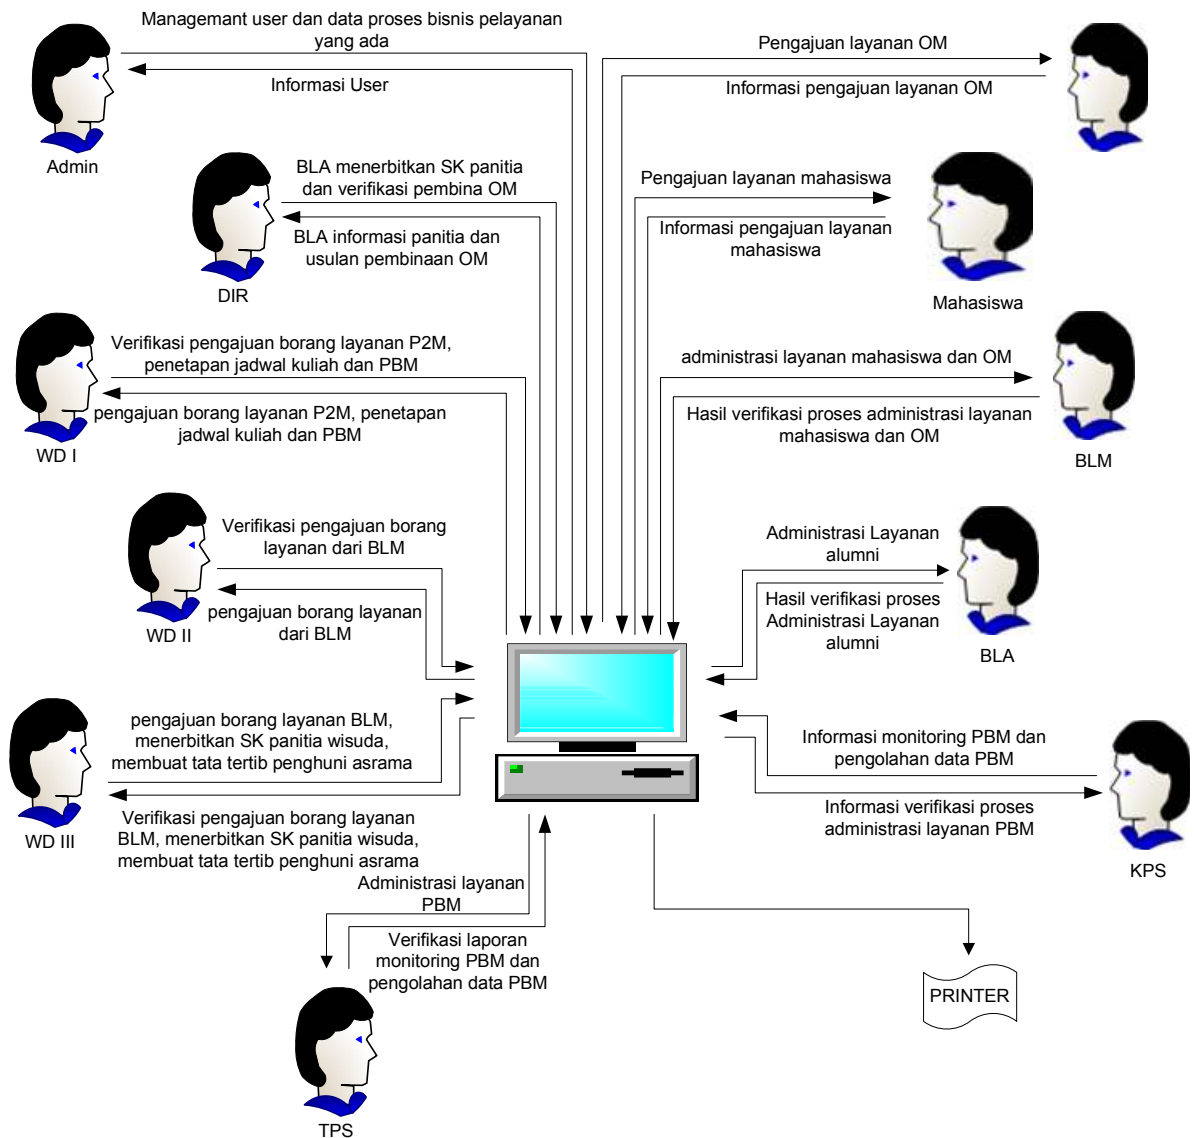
Managemant user dan data proses bisnis pelayanan yang ada

Informasi User

Admin

Pengajuan layanan OM

Informasi pengajuan layanan OM

BLA menerbitkan SK panitia dan verifikasi pembina OM

BLA informasi panitia dan usulan pembinaan OM

DIR

Pengajuan layanan mahasiswa

Informasi pengajuan layanan mahasiswa

Mahasiswa

Verifikasi pengajuan borang layanan P2M, penetapan jadwal kuliah dan PBM

pengajuan borang layanan P2M, penetapan jadwal kuliah dan PBM

WD I

administrasi layanan mahasiswa dan OM

Hasil verifikasi proses administrasi layanan mahasiswa dan OM

BLM

Verifikasi pengajuan borang layanan dari BLM

pengajuan borang layanan dari BLM

WD II

Administrasi Layanan alumni

Hasil verifikasi proses Administrasi Layanan alumni

BLA

pengajuan borang layanan BLM, menerbitkan SK panitia wisuda, membuat tata tertib penghuni asrama

Verifikasi pengajuan borang layanan BLM, menerbitkan SK panitia wisuda, membuat tata tertib penghuni asrama

WD III

Informasi monitoring PBM dan pengolahan data PBM

Informasi verifikasi proses administrasi layanan PBM

KPS

Administrasi layanan PBM

Verifikasi laporan monitoring PBM dan pengolahan data PBM

TPS

PRINTER